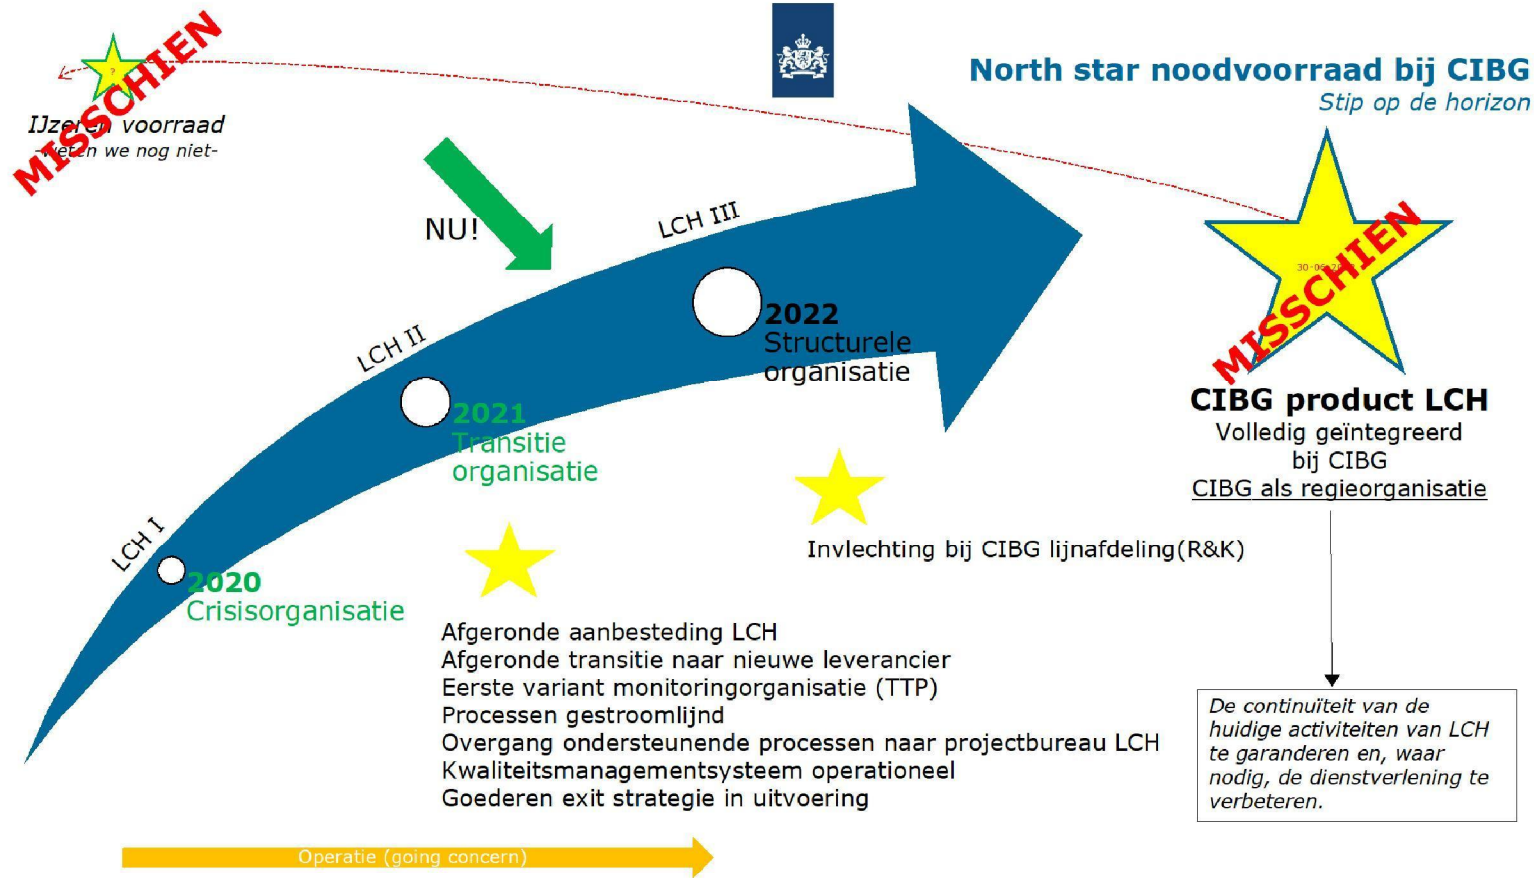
MISSCHIEN

IJzeren voorraad
-weten we nog niet-

North star noodvoorraad bij CIBG
Stip op de horizon

NU!

LCH III

LCH II

LCH I

2022
Structurele organisatie

2021
Transitie organisatie

2020
Crisisorganisatie

30-06-2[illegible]

MISSCHIEN

CIBG product LCH
Volledig geïntegreerd bij CIBG
CIBG als regieorganisatie

Invlechting bij CIBG lijnafdeling(R&K)

Afgeronde aanbesteding LCH
Afgeronde transitie naar nieuwe leverancier
Eerste variant monitoringorganisatie (TTP)
Processen gestroomlijnd
Overgang ondersteunende processen naar projectbureau LCH
Kwaliteitsmanagementsysteem operationeel
Goederen exit strategie in uitvoering

De continuïteit van de huidige activiteiten van LCH te garanderen en, waar nodig, de dienstverlening te verbeteren.

Operatie (going concern)